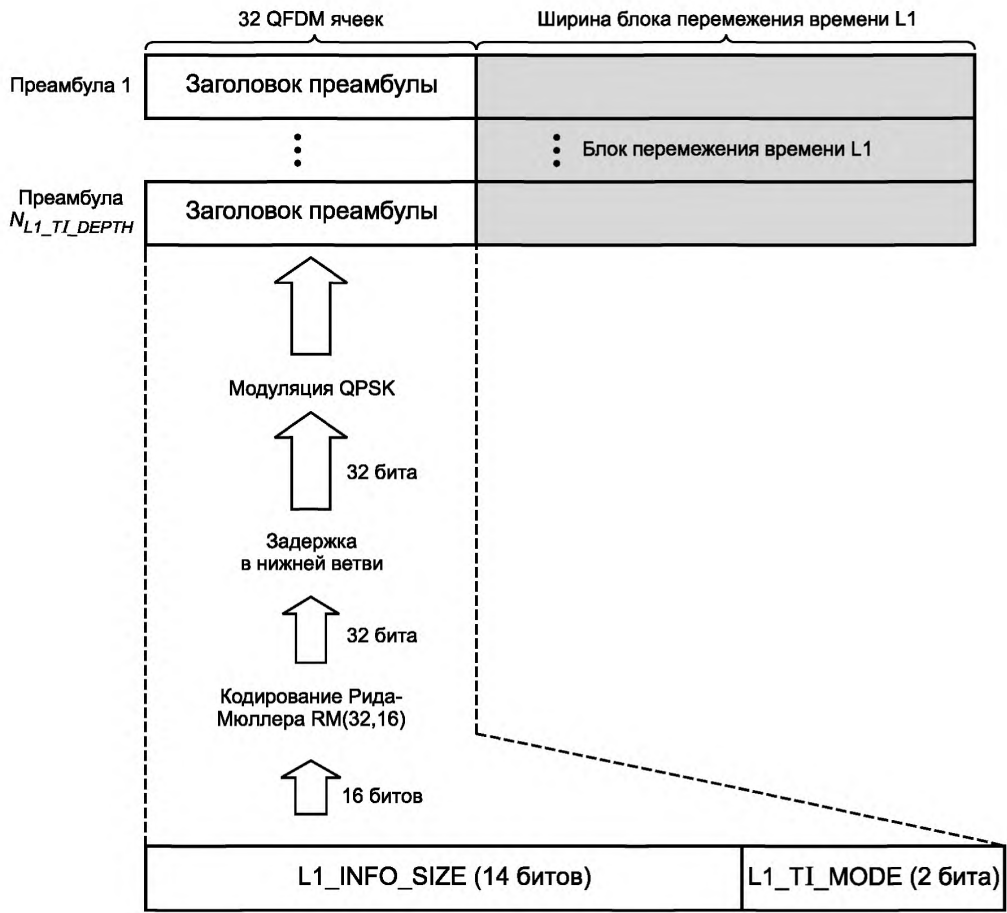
32 QFDM ячеек

Ширина блока перемежения времени L1

Преамбула 1

Заголовок преамбулы

Блок перемежения времени L1

Преамбула $N_{L1\_TI\_DEPTH}$

Заголовок преамбулы

Модуляция QPSK

32 бита

Задержка в нижней ветви

32 бита

Кодирование Рида-Мюллера RM(32,16)

16 битов

| L1_INFO_SIZE (14 битов) | L1_TI_MODE (2 бита) |